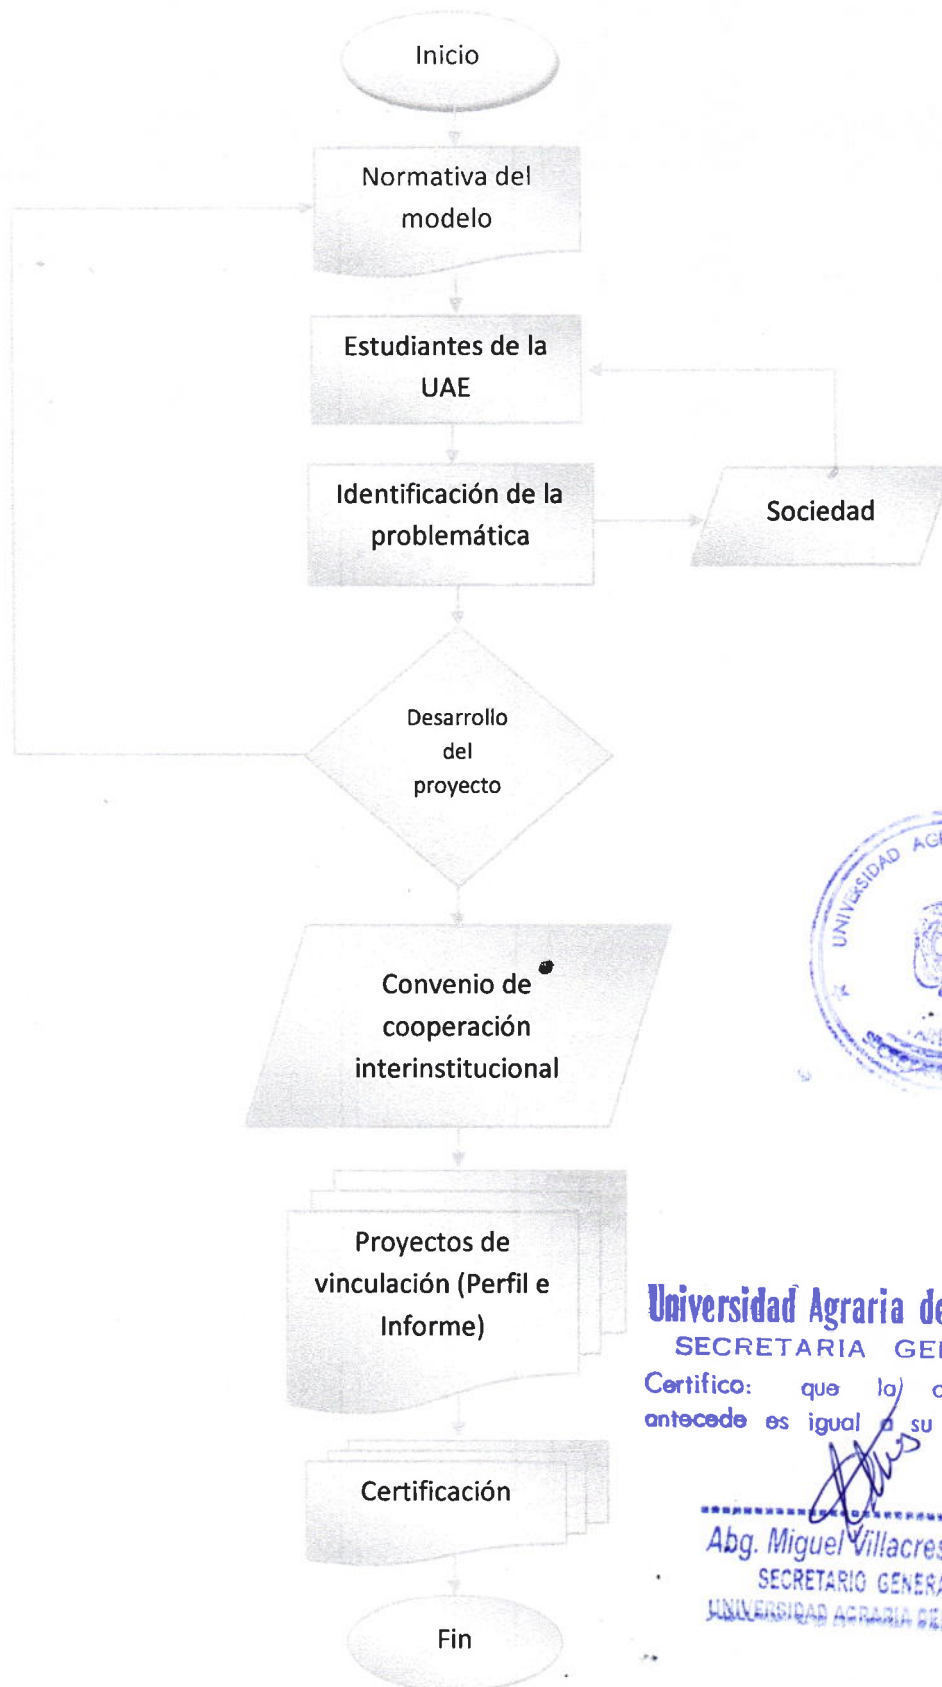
Inicio

Normativa del modelo

Estudiantes de la UAE

Identificación de la problemática

Sociedad

Desarrollo del proyecto

Convenio de cooperación interinstitucional

Proyectos de vinculación (Perfil e Informe)

Certificación

Fin

UNIVERSIDAD AG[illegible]

Universidad Agraria de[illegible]
SECRETARIA GE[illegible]
Certifico: que la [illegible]
antecede es igual a su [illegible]

Abg. Miguel Villacres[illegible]
SECRETARIO GENERA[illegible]
UNIVERSIDAD AGRARIA DE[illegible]